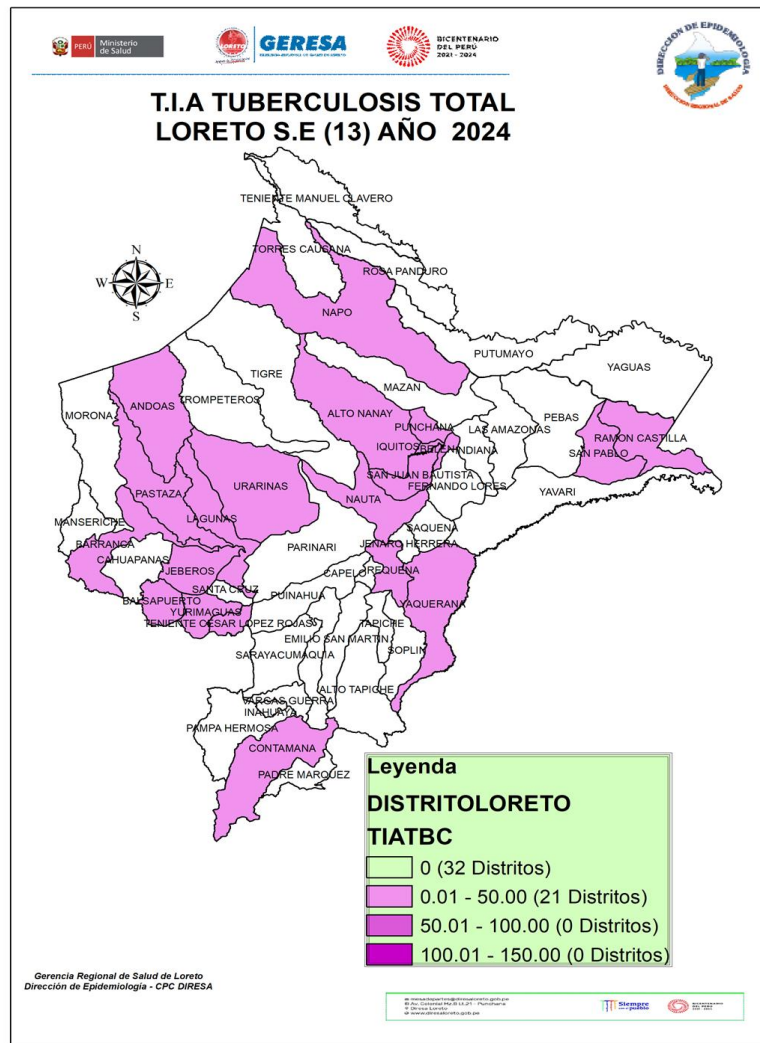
PERÚ Ministerio de Salud

GERESA

BICENTENARIO DEL PERÚ 2021 - 2024

DIRECCION DE EPIDEMIOLOGIA

T.I.A TUBERCULOSIS TOTAL
LORETO S.E (13) AÑO 2024

N
W E
S

TENIENTE MANUEL CLAVERO
TORRES CAUSANA
ROSA PANDURO
NAPO
PUTUMAYO
YAGUAS
TIGRE
MAZAN
TROMPETEROS
ANDOAS
ALTO NANAY
PEBAS
MORONA
PUNCHANA
LAS AMAZONAS
RAMON CASTILLA
IQUITOS BELEN INDIANA
SAN PABLO
SAN JUAN BAUTISTA
FERNANDO LORES
URARINAS
PASTAZA
YAVARI
NAUTA
LAGUNAS
MANSERICHE
SAQUENA
JENARO HERRERA
PARINARI
BARRANCA
CAHUAPANAS
JEBEROS
CAPELO
REQUENA
SANTA CRUZ
BALSAPUERTO
PUINAHUA
YURIMAGUAS
YAQUERANA
TENIENTE CESAR LOPEZ ROJAS
TAPICHE
EMILIO SAN MARTIN
SARAYACU
MAQUIA
SOPLIN
ALTO TAPICHE
VARGAS GUERRA
INAHUAYA
PAMPA HERMOSA
CONTAMANA
PADRE MARQUEZ

Leyenda
DISTRITOLORETO
TIATBC
0 (32 Distritos)
0.01 - 50.00 (21 Distritos)
50.01 - 100.00 (0 Distritos)
100.01 - 150.00 (0 Distritos)

Gerencia Regional de Salud de Loreto
Dirección de Epidemiologia - CPC DIRESA

Siempre con el pueblo